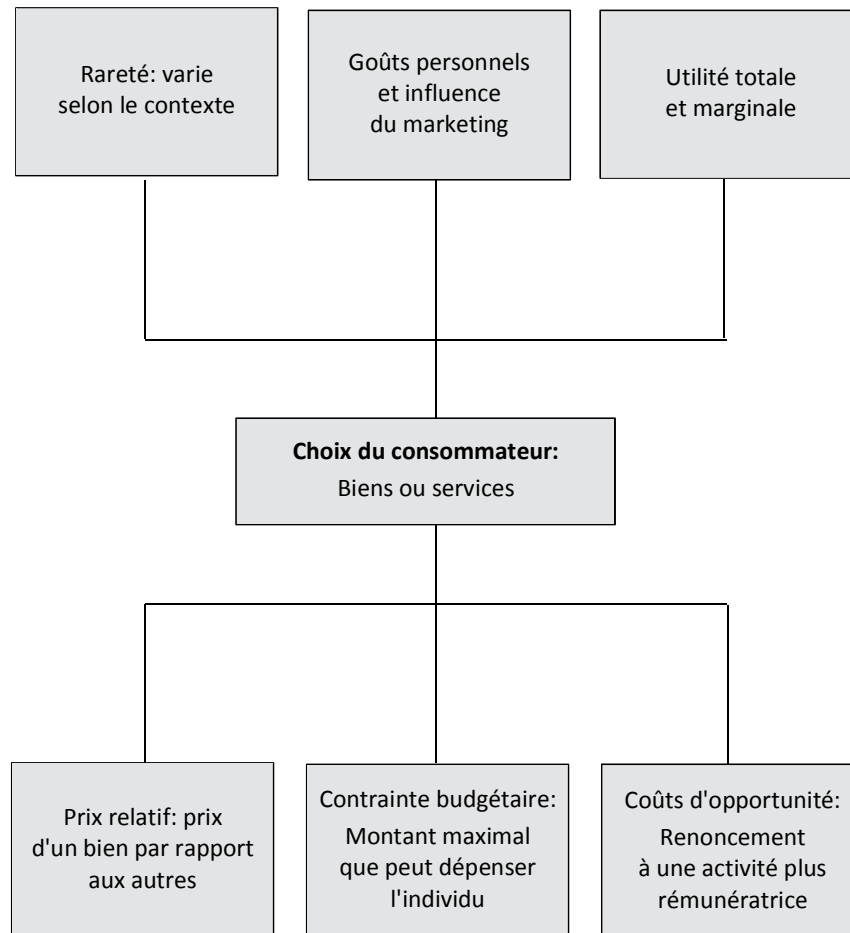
Rareté: varie selon le contexte

Goûts personnels et influence du marketing

Utilité totale et marginale

**Choix du consommateur:**
Biens ou services

Prix relatif: prix d'un bien par rapport aux autres

Contrainte budgétaire:
Montant maximal que peut dépenser l'individu

Coûts d'opportunité:
Renoncement à une activité plus rémunératrice